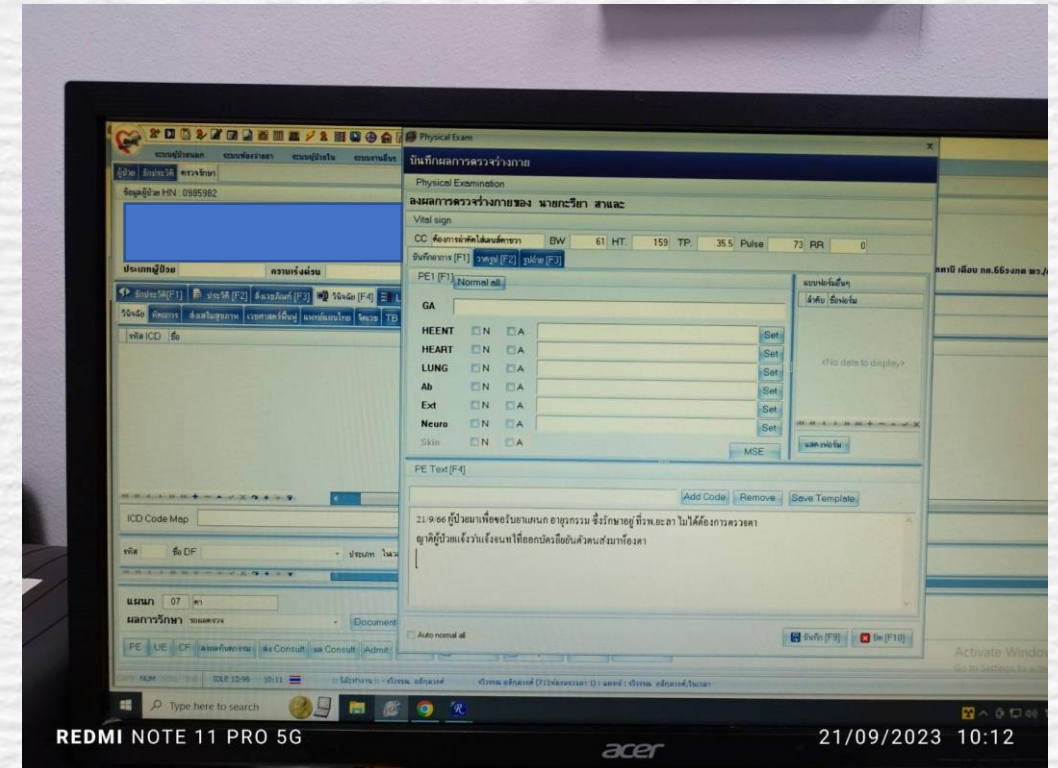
Physical Exam

บันทึกผลการตรวจร่างกาย

Physical Examination

ลงผลการตรวจร่างกายของ นายกะรียา สาและ

Vital sign

CC ต้องการผ่าตัดไส้ตาดตาขวา BW 61 HT. 159 TP. 35.5 Pulse 73 RR 0

บันทึกอาการ [F1] วาดรูป [F2] รูปถ่าย [F3]

PE1 [F1] Normal all

GA

| | | | | |
|---|---|---|---|---|
| HEENT | N | A | | Set |
| HEART | N | A | | Set |
| LUNG | N | A | | Set |
| Ab | N | A | | Set |
| Ext | N | A | | Set |
| Neuro | N | A | | Set |
| Skin | N | A | | MSE |

แบบฟอร์มอื่นๆ

ลำดับ ชื่อฟอร์ม

<No data to display>

แสดงฟอร์ม

PE Text [F4]

Add Code Remove Save Template

21/9/66 ผู้ป่วยมาเพื่อขอรับยาแผนก อายุรกรรม ซึ่งรักษาอยู่ที่รพ.ยะลา ไม่ได้ต้องการตรวจตา

ญาติผู้ป่วยแจ้งว่าแจ้งนพ ให้ออกบัตรเพื่อยืนตัวคนส่งมาห้องตา

Auto normal all

บันทึก [F9] ปิด [F10]

ข้อมูลผู้ป่วย HN : 0985982

ประเภทผู้ป่วย

ความเร่งด่วน

วินิจฉัย [F4]

รหัส ICD ชื่อ

ICD Code Map

รหัส ชื่อ DF

แผนก 07 ตา

ผลการรักษา

PE UE CF ส่งต่อ Consult Admit

Document

Activate Windows

Go to Settings to activate Windows.

Type here to search

REDMI NOTE 11 PRO 5G

21/09/2023 10:12

acer